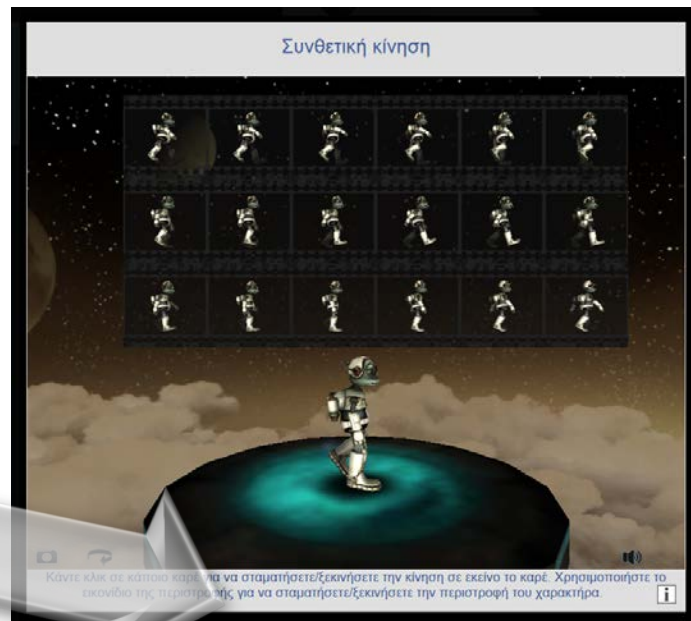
Συνθετική κίνηση

Κάντε κλικ σε κάποιο καρέ για να σταματήσετε/ξεκινήσετε την κίνηση σε εκείνο το καρέ. Χρησιμοποιήστε το εικονίδιο της περιστροφής για να σταματήσετε/ξεκινήσετε την περιστροφή του χαρακτήρα.

i